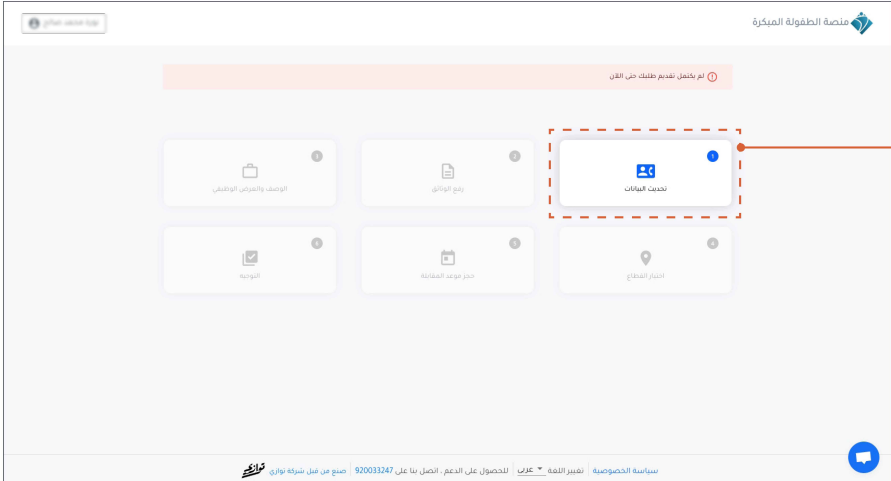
منصة الطفولة المبكرة

نورة محمد صالح

لم يكتمل تقديم طلبك حتى الآن

1
تحديث البيانات

2
رفع الوثائق

3
الوصف والعرض الوظيفي

4
اختيار القطاع

5
حجز موعد المقابلة

6
التوجيه

سياسة الخصوصية | تغيير اللغة عربي | للحصول على الدعم ، اتصل بنا على 920033247 | صنع من قبل شركة تواري تواري